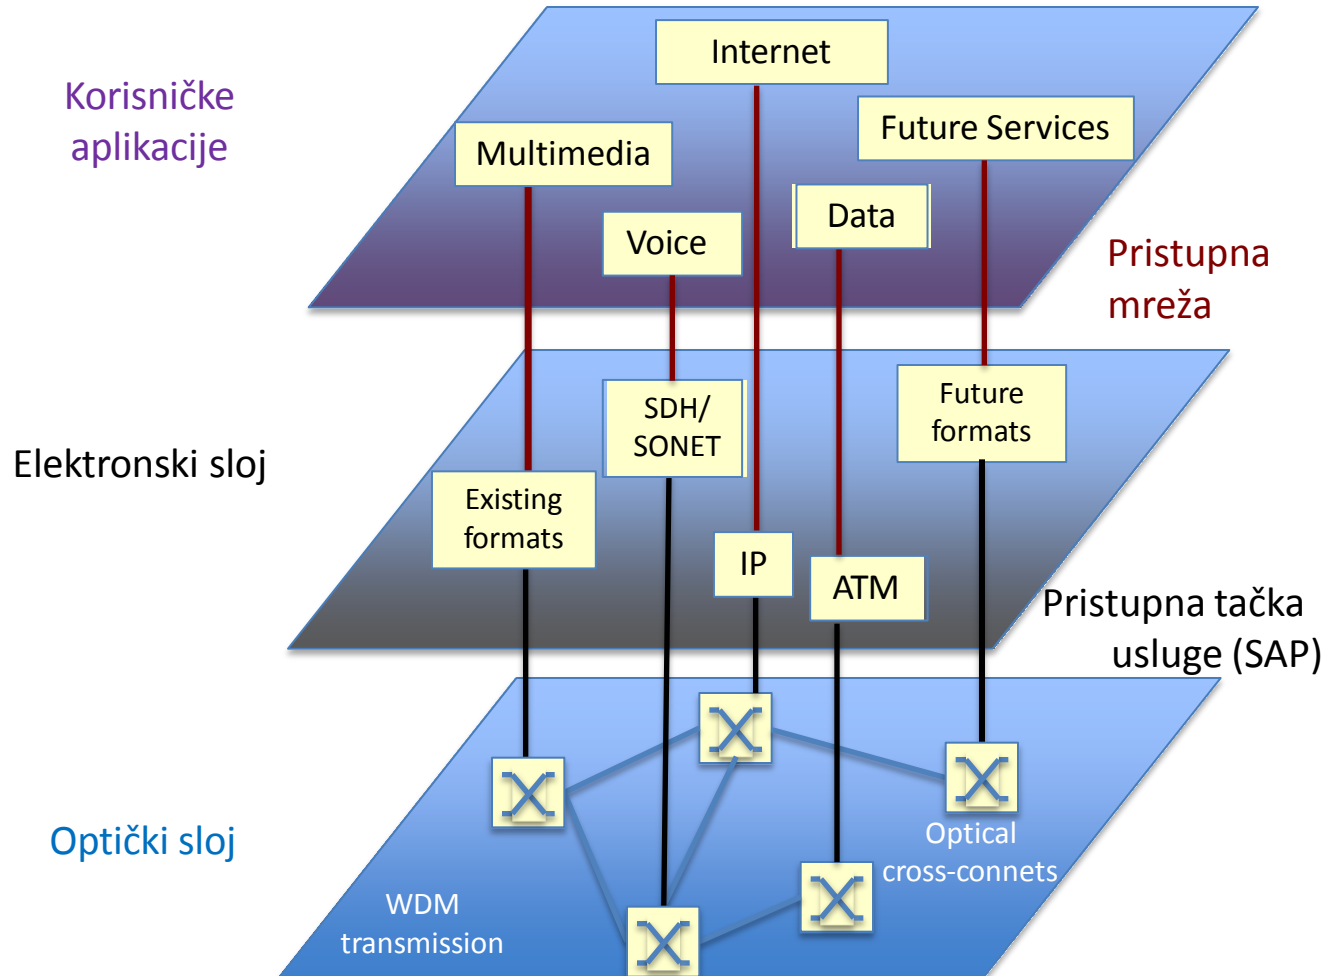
Korisničke aplikacije

Internet

Multimedia

Future Services

Voice

Data

Pristupna mreža

Elektronski sloj

SDH/ SONET

Future formats

Existing formats

IP

ATM

Pristupna tačka usluge (SAP)

Optički sloj

Optical cross-connets

WDM transmission